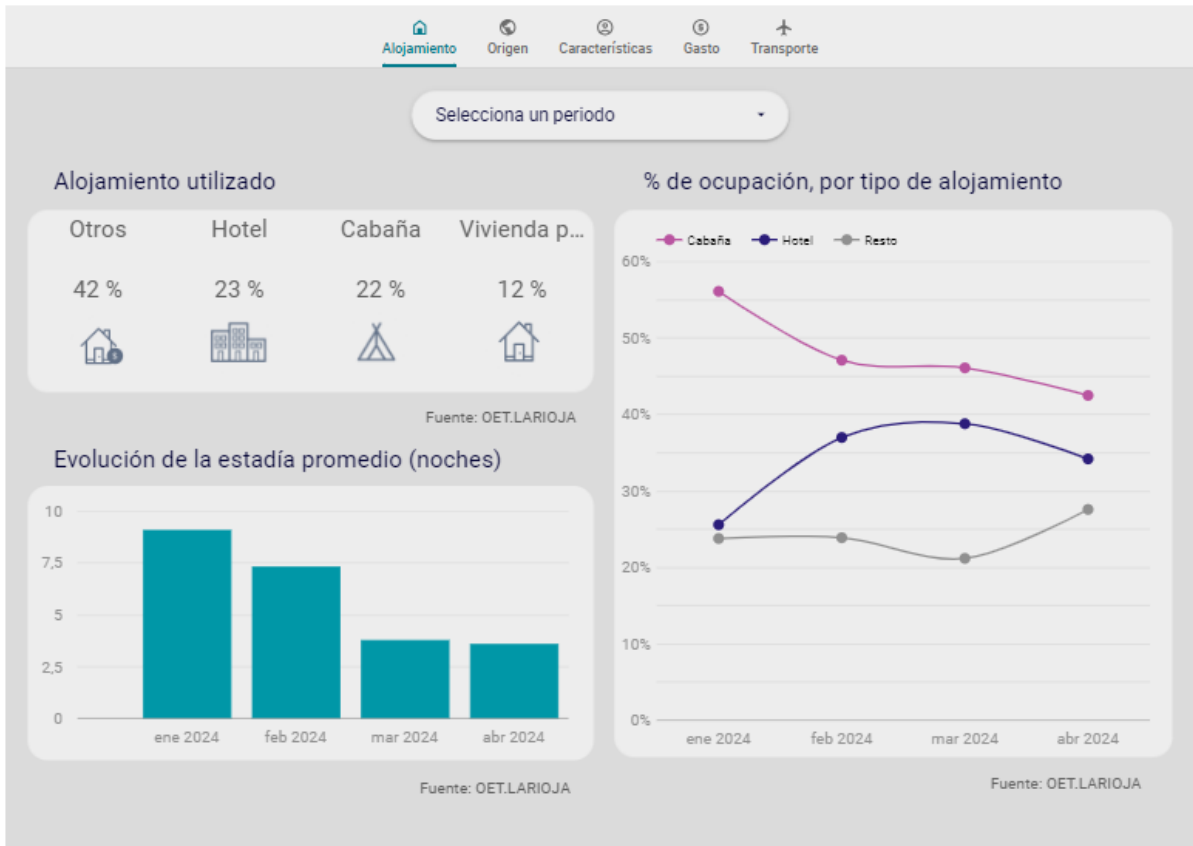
Alojamiento Origen Características Gasto Transporte

Selecciona un periodo

Alojamiento utilizado

| Otros | Hotel | Cabaña | Vivienda p... |
|---|---|---|---|
| 42 % | 23 % | 22 % | 12 % |

Fuente: OET.LARIOJA

Evolución de la estadía promedio (noches)

10
7,5
5
2,5
0
ene 2024 feb 2024 mar 2024 abr 2024

Fuente: OET.LARIOJA

% de ocupación, por tipo de alojamiento

Cabaña Hotel Resto

60%
50%
40%
30%
20%
10%
0%
ene 2024 feb 2024 mar 2024 abr 2024

Fuente: OET.LARIOJA